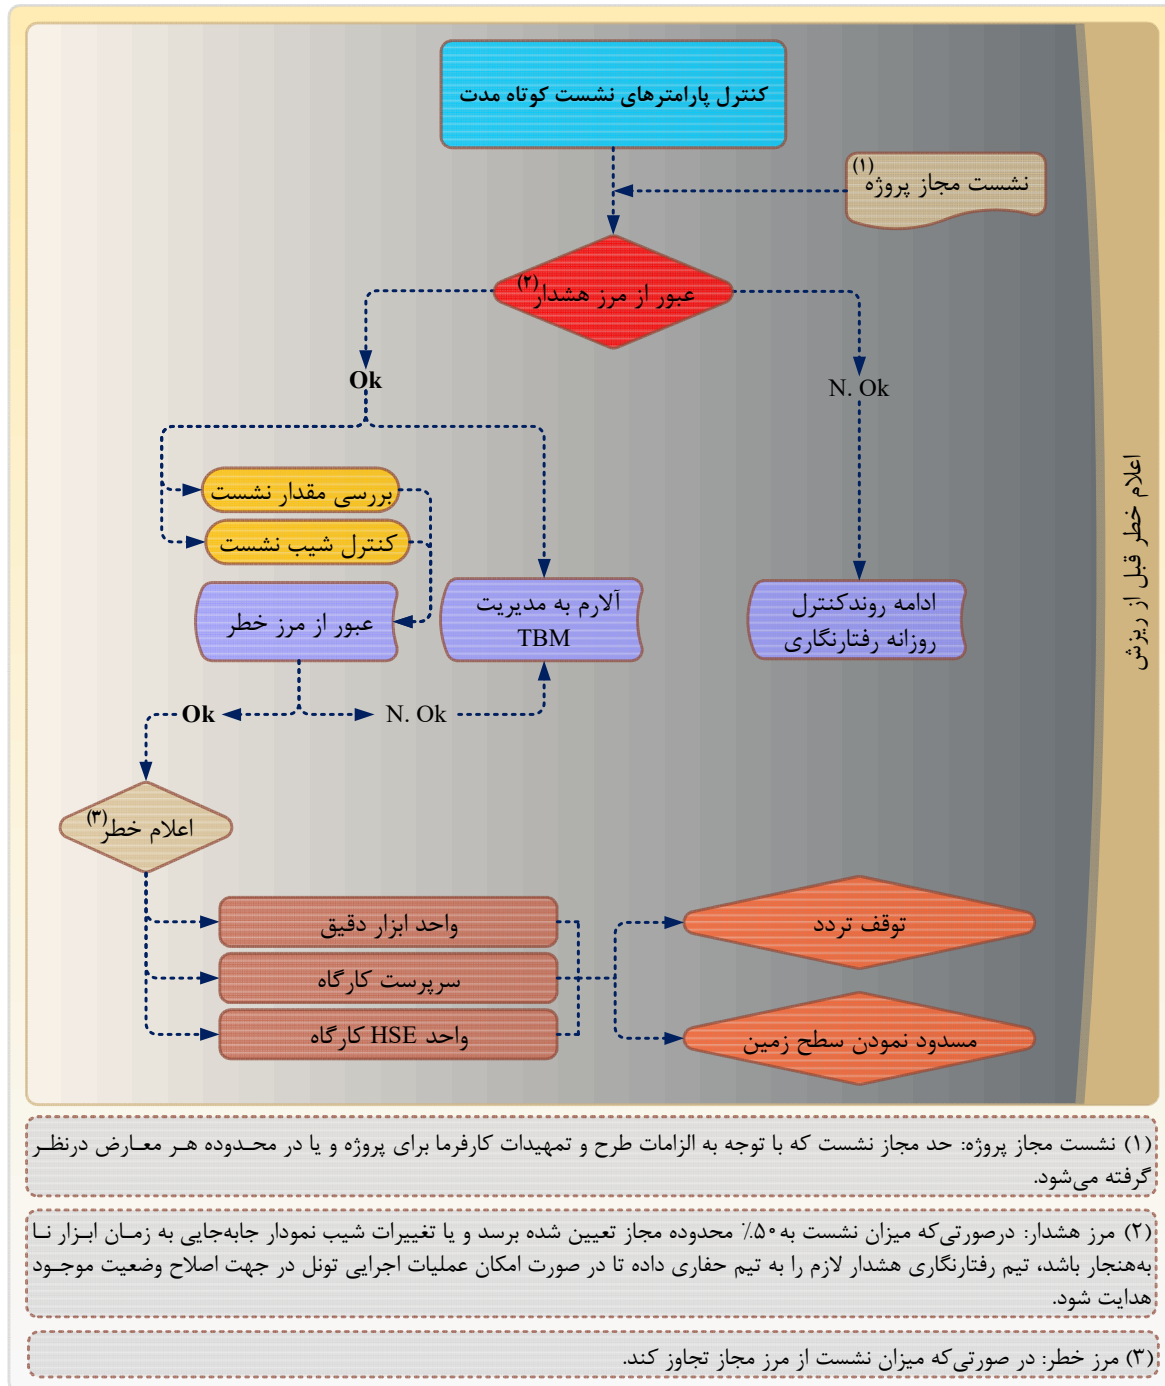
کنترل پارامترهای نشست کوتاه مدت

نشست مجاز پروژه$^{(۱)}$

عبور از مرز هشدار$^{(۲)}$

Ok

N. Ok

بررسی مقدار نشست

کنترل شیب نشست

عبور از مرز خطر

آلارم به مدیریت TBM

ادامه روندکنترل روزانه رفتارنگاری

Ok

N. Ok

اعلام خطر$^{(۳)}$

واحد ابزار دقیق

سرپرست کارگاه

واحد HSE کارگاه

توقف تردد

مسدود نمودن سطح زمین

اعلام خطر قبل از ریزش

(۱) نشست مجاز پروژه: حد مجاز نشست که با توجه به الزامات طرح و تمهیدات کارفرما برای پروژه و یا در محدوده هر معارض درنظر گرفته می‌شود.

(۲) مرز هشدار: درصورتی‌که میزان نشست به ۵۰٪ محدوده مجاز تعیین شده برسد و یا تغییرات شیب نمودار جابه‌جایی به زمان ابزار نابه‌هنجار باشد، تیم رفتارنگاری هشدار لازم را به تیم حفاری داده تا در صورت امکان عملیات اجرایی تونل در جهت اصلاح وضعیت موجود هدایت شود.

(۳) مرز خطر: در صورتی‌که میزان نشست از مرز مجاز تجاوز کند.